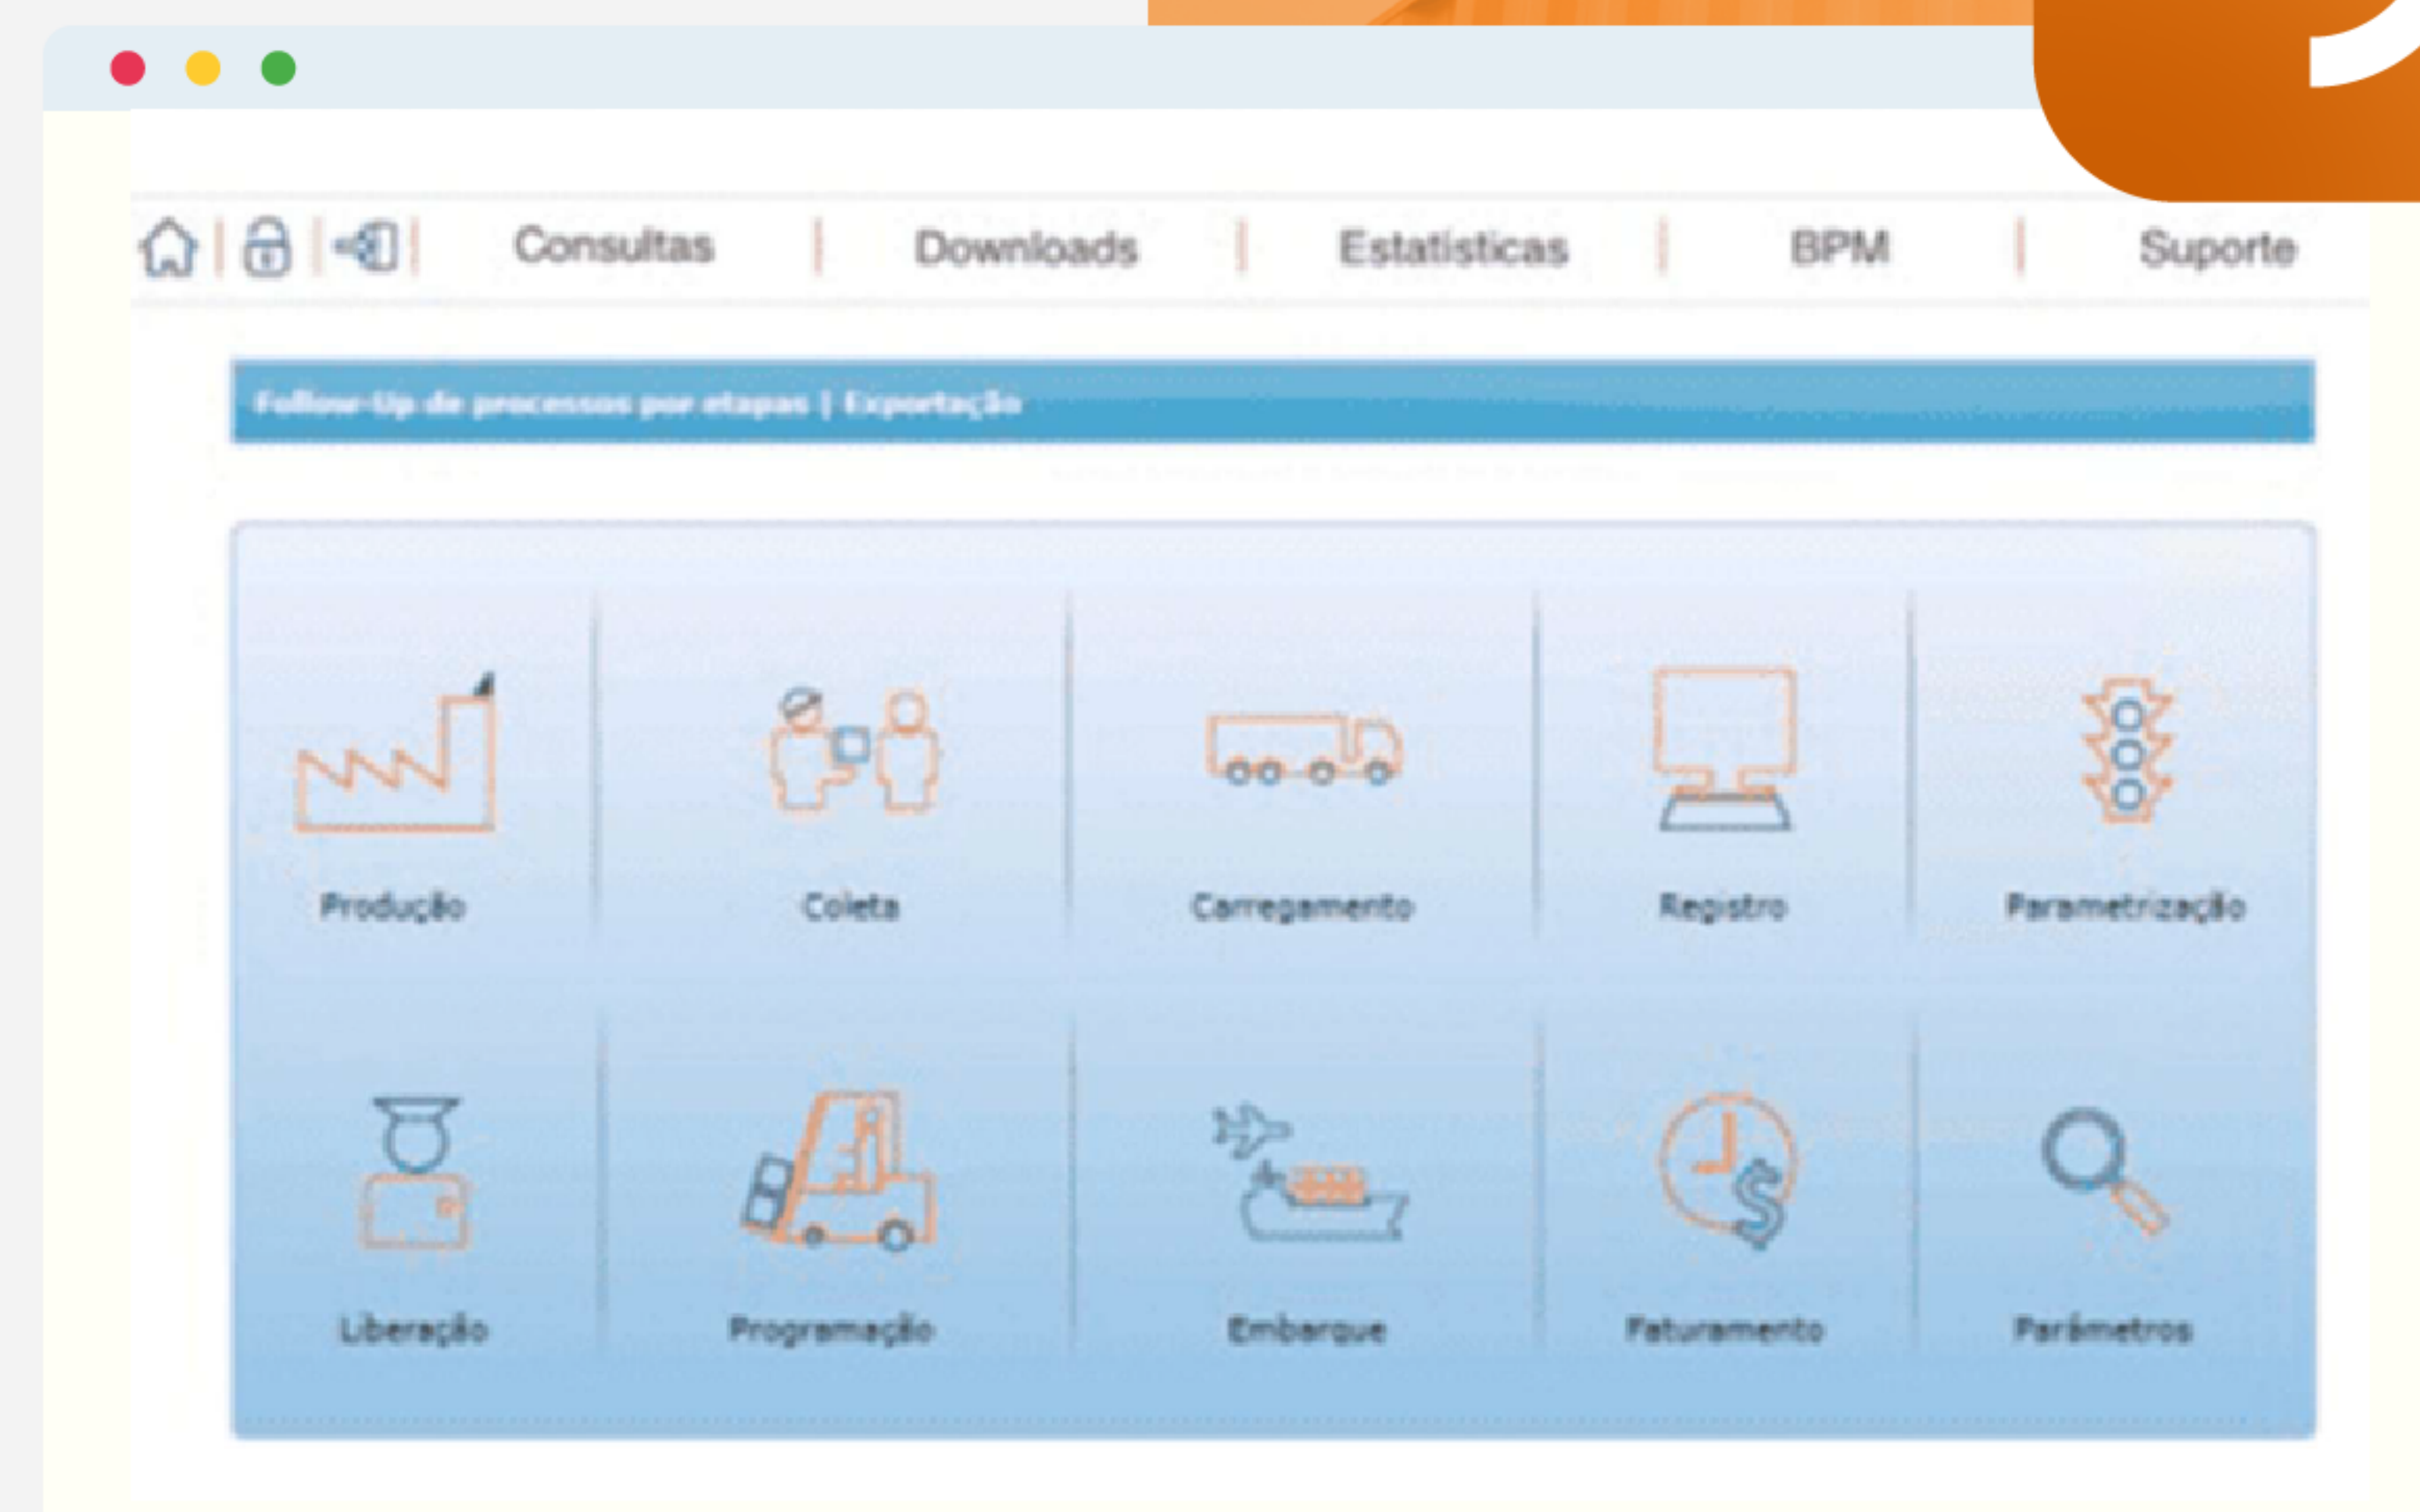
Consultas | Downloads | Estatisticas | BPM | Suporte

Follow-Up de processos por etapas | Exportação

Produção

Coleta

Carregamento

Registro

Parametrização

Liberação

Programação

Embarque

Faturamento

Parâmetros